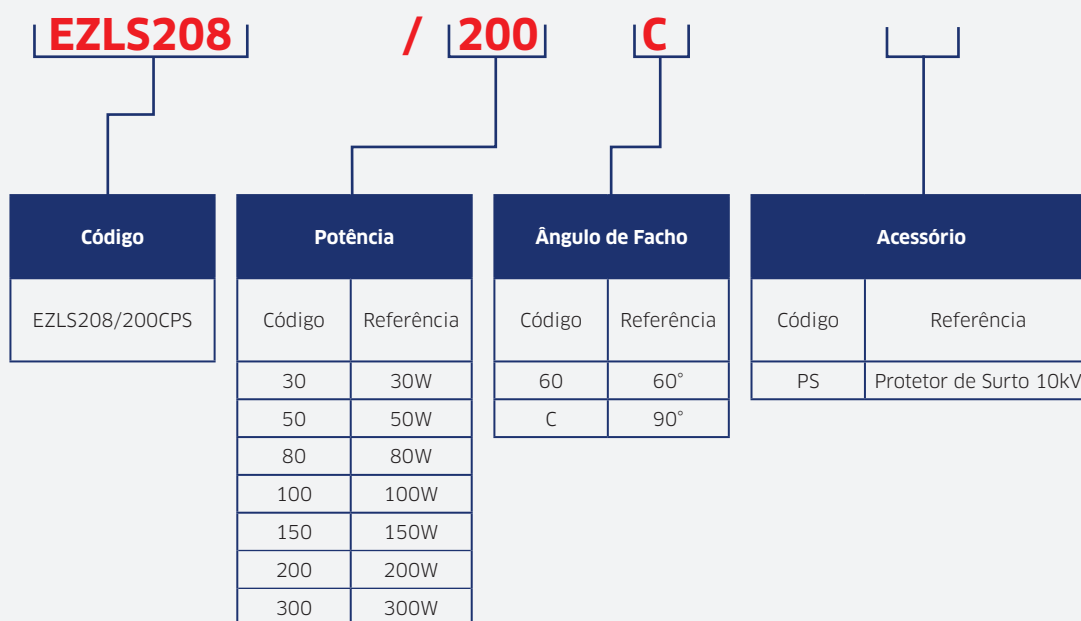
EZLS208 / 200 C

| Código |
|---|
| EZLS208/200CPS |

| Potência | |
|---|---|
| Código | Referência |
| 30 | 30W |
| 50 | 50W |
| 80 | 80W |
| 100 | 100W |
| 150 | 150W |
| 200 | 200W |
| 300 | 300W |

| Ângulo de Facho | |
|---|---|
| Código | Referência |
| 60 | 60° |
| C | 90° |

| Acessório | |
|---|---|
| Código | Referência |
| PS | Protetor de Surto 10kV |